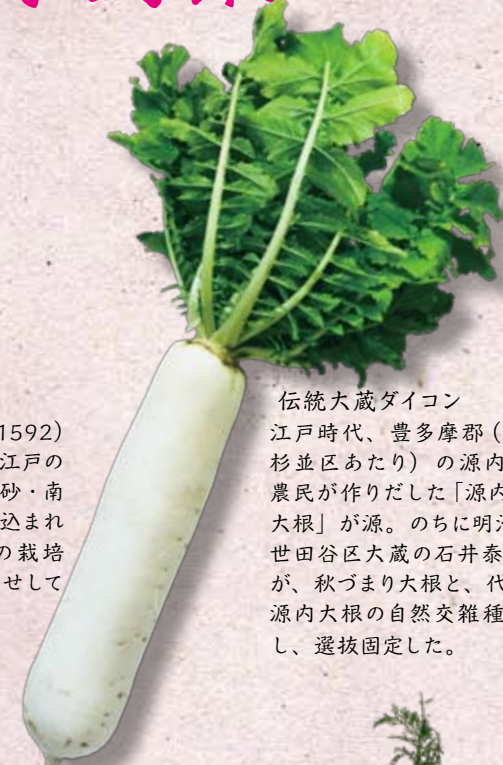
1592)
江戸の
砂・南
込まれ
の栽培
せして

伝統大蔵ダイコン
江戸時代、豊多摩郡(
杉並区あたり)の源内
農民が作りだした「源内
大根」が源。のちに明治
世田谷区大蔵の石井泰
が、秋づまり大根と、代
源内大根の自然交雑種
し、選抜固定した。